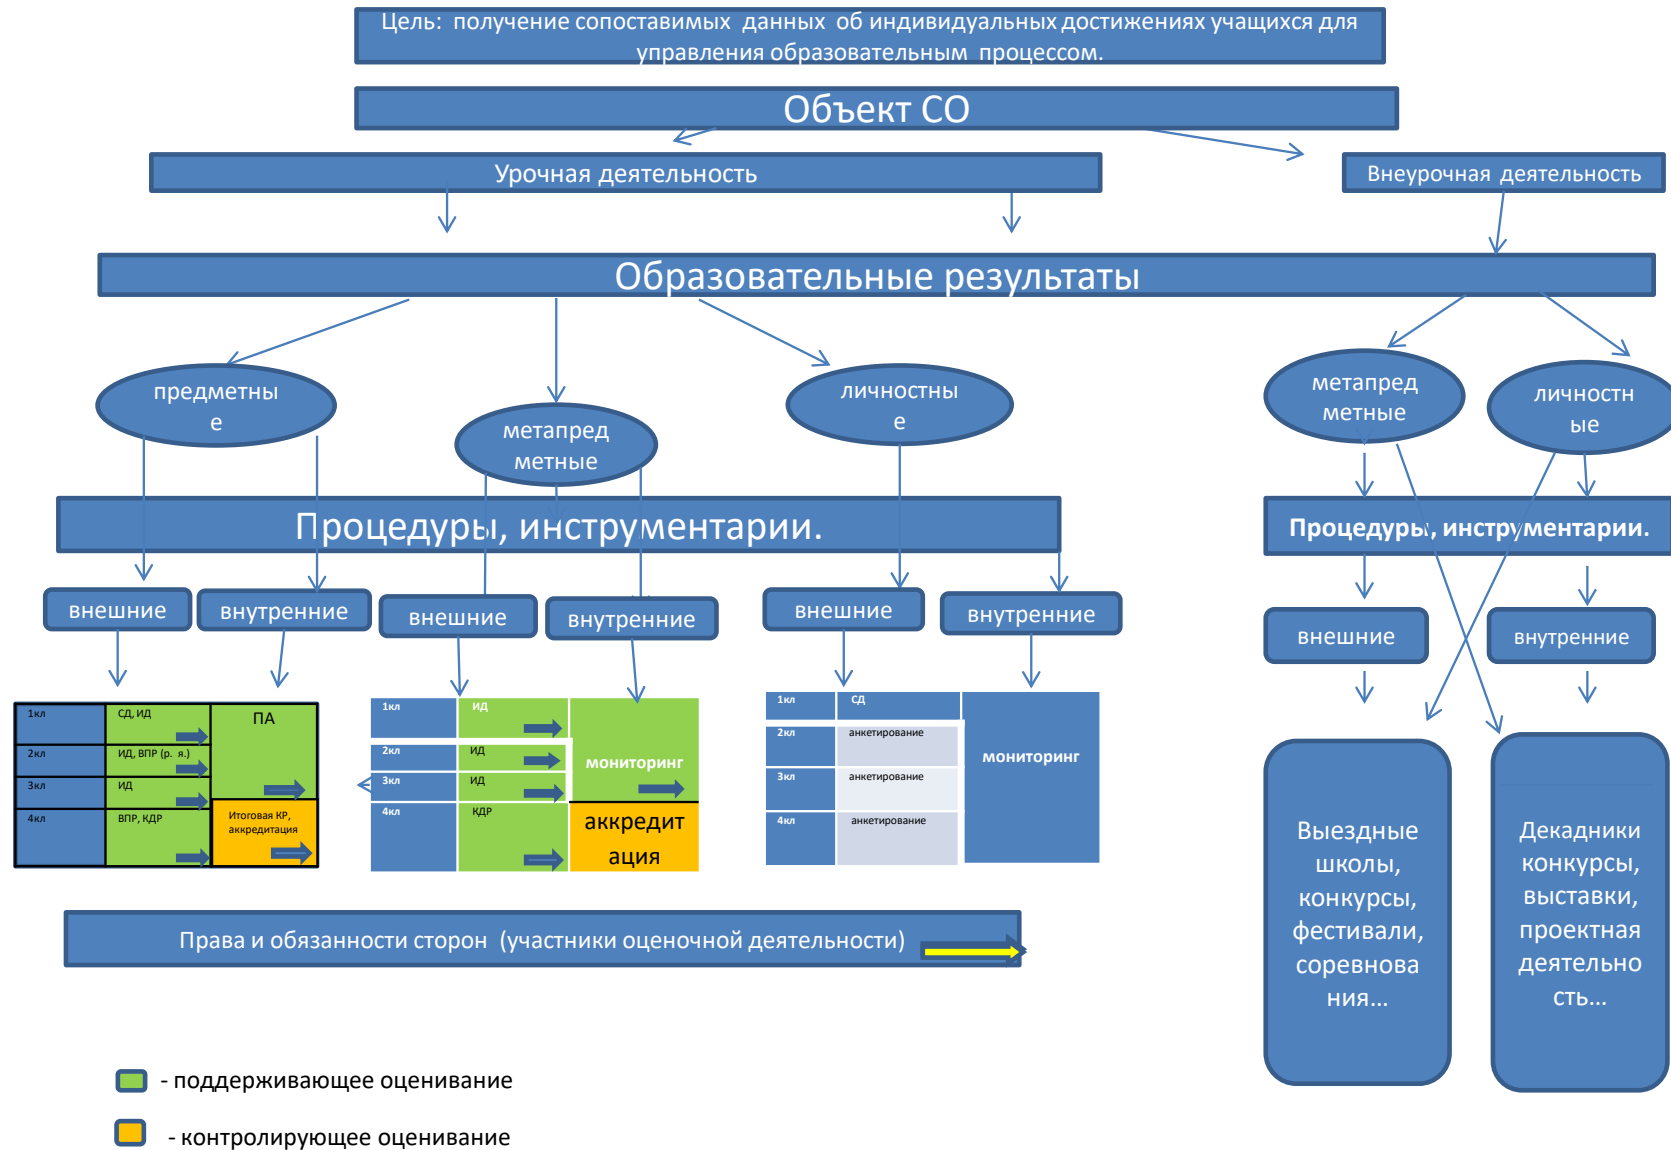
Цель: получение сопоставимых данных об индивидуальных достижениях учащихся для управления образовательным процессом.

Объект СО

Урочная деятельность

Внеурочная деятельность

Образовательные результаты

предметные

метапредметные

личностные

метапредметные

личностные

Процедуры, инструментарии.

Процедуры, инструментарии.

внешние

внутренние

внешние

внутренние

внешние

внутренние

внешние

внутренние

| 1кл | СД, ИД | ПА |
|---|---|---|
| 2кл | ИД, ВПР (р. я.) | |
| 3кл | ИД | |
| 4кл | ВПР, КДР | Итоговая КР, аккредитация |

| 1кл | ИД | мониторинг |
|---|---|---|
| 2кл | ИД | |
| 3кл | ИД | |
| 4кл | КДР | аккредитация |

| 1кл | СД | мониторинг |
|---|---|---|
| 2кл | анкетирование | |
| 3кл | анкетирование | |
| 4кл | анкетирование | |

Выездные школы, конкурсы, фестивали, соревнования…

Декадники конкурсы, выставки, проектная деятельность…

Права и обязанности сторон (участники оценочной деятельности)

- поддерживающее оценивание

- контролирующее оценивание